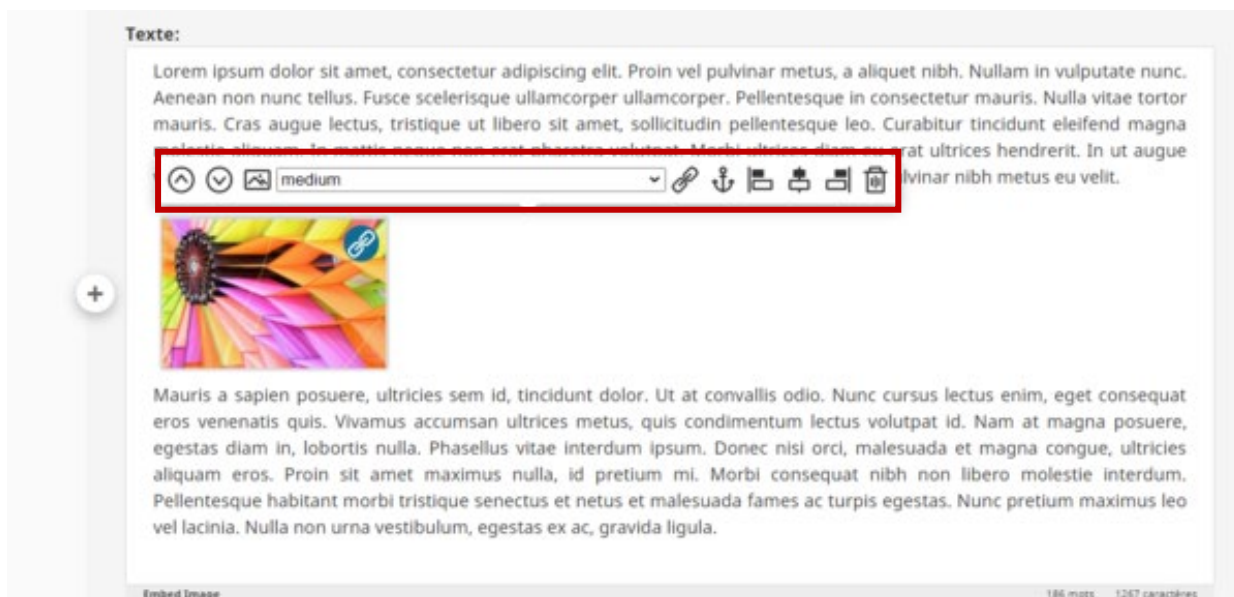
Texte:

Lorem ipsum dolor sit amet, consectetur adipiscing elit. Proin vel pulvinar metus, a aliquet nibh. Nullam in vulputate nunc. Aenean non nunc tellus. Fusce scelerisque ullamcorper ullamcorper. Pellentesque in consectetur mauris. Nulla vitae tortor mauris. Cras augue lectus, tristique ut libero sit amet, sollicitudin pellentesque leo. Curabitur tincidunt eleifend magna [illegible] ultrices hendrerit. In ut augue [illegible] lvinar nibh metus eu velit.

medium

+

Mauris a sapien posuere, ultricies sem id, tincidunt dolor. Ut at convallis odio. Nunc cursus lectus enim, eget consequat eros venenatis quis. Vivamus accumsan ultrices metus, quis condimentum lectus volutpat id. Nam at magna posuere, egestas diam in, lobortis nulla. Phasellus vitae interdum ipsum. Donec nisi orci, malesuada et magna congue, ultricies aliquam eros. Proin sit amet maximus nulla, id pretium mi. Morbi consequat nibh non libero molestie interdum. Pellentesque habitant morbi tristique senectus et netus et malesuada fames ac turpis egestas. Nunc pretium maximus leo vel lacinia. Nulla non urna vestibulum, egestas ex ac, gravida ligula.

Embed Image

186 mots 1267 caractères